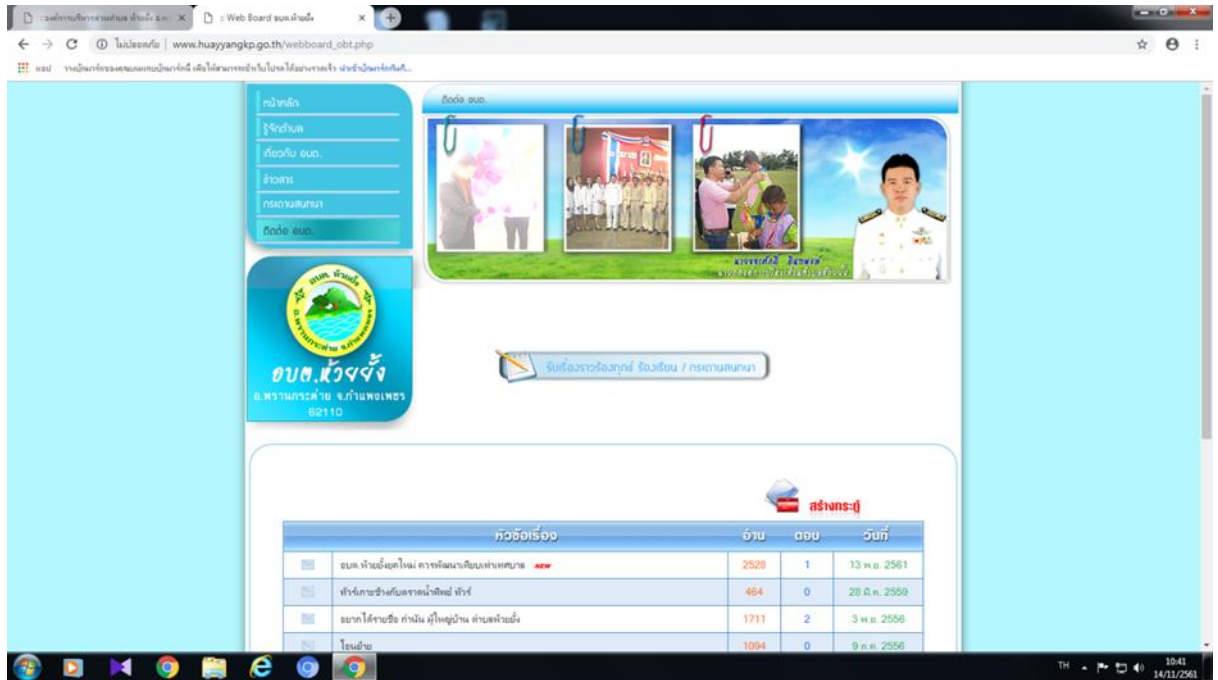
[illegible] × : Web Board อบต.ห้วยยั้ง ×

ไม่ปลอดภัย | www.huayyangkp.go.th/webboard_obt.php

แอป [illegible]

หน้าหลัก
รู้จักตำบล
เกี่ยวกับ อบต.
ข่าวสาร
กระดานสนทนา
ติดต่อ อบต.

ติดต่อ อบต.

อบต.ห้วยยั้ง
อ.พรานกระต่าย จ.กำแพงเพชร
62110

รับเรื่องราวร้องทุกข์ ร้องเรียน / กระดานสนทนา

สร้างกระทู้

| หัวข้อเรื่อง | อ่าน | ตอบ | วันที่ |
|---|---|---|---|
| อบต.ห้วยยั้งยุคใหม่ การพัฒนาเทียบเท่าเทศบาล NEW | 2528 | 1 | 13 พ.ย. 2561 |
| ทัวร์เกษตรร่วงกับดราคน้ำทิพย์ ทัวร์ | 464 | 0 | 28 มี.ค. 2559 |
| อยากได้รายชื่อ กำนัน ผู้ใหญ่บ้าน ตำบลห้วยยั้ง | 1711 | 2 | 3 พ.ย. 2556 |
| โอนย้าย | 1094 | 0 | 9 ก.ค. 2556 |

TH 10:41 14/11/2561